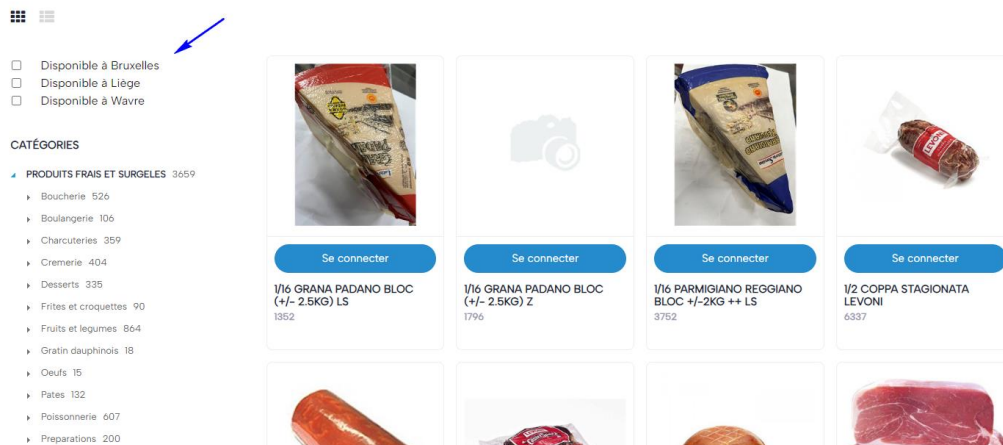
Disponible à Bruxelles
Disponible à Liège
Disponible à Wavre

CATÉGORIES

PRODUITS FRAIS ET SURGELES 3659
Boucherie 526
Boulangerie 106
Charcuteries 359
Cremerie 404
Desserts 335
Frites et croquettes 90
Fruits et legumes 864
Gratin dauphinois 18
Oeufs 15
Pates 132
Poissonnerie 607
Preparations 200

Se connecter
1/16 GRANA PADANO BLOC (+/- 2.5KG) LS
1352

Se connecter
1/16 GRANA PADANO BLOC (+/- 2.5KG) Z
1796

Se connecter
1/16 PARMIGIANO REGGIANO BLOC +/-2KG ++ LS
3752

Se connecter
1/2 COPPA STAGIONATA LEVONI
6337